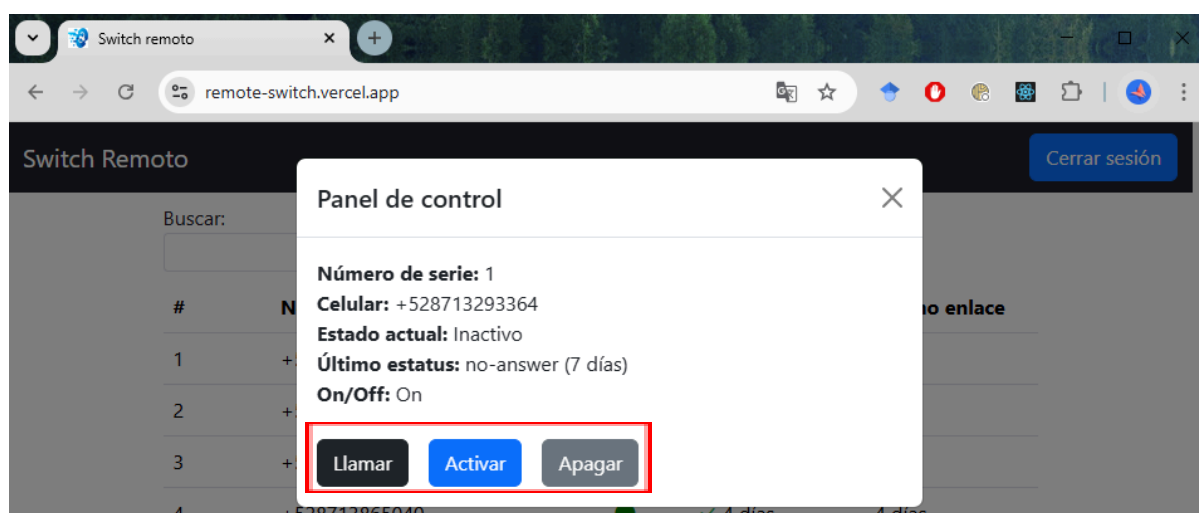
Switch remoto

remote-switch.vercel.app

Switch Remoto

Cerrar sesión

Buscar:

| # | N | | no enlace |
|---|---|---|---|
| 1 | +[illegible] | | |
| 2 | +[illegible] | | |
| 3 | +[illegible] | | |
| 4 | +528712865040 | 4 días | 4 días |

Panel de control

**Número de serie:** 1
**Celular:** +528713293364
**Estado actual:** Inactivo
**Último estatus:** no-answer (7 días)
**On/Off:** On

Llamar
Activar
Apagar